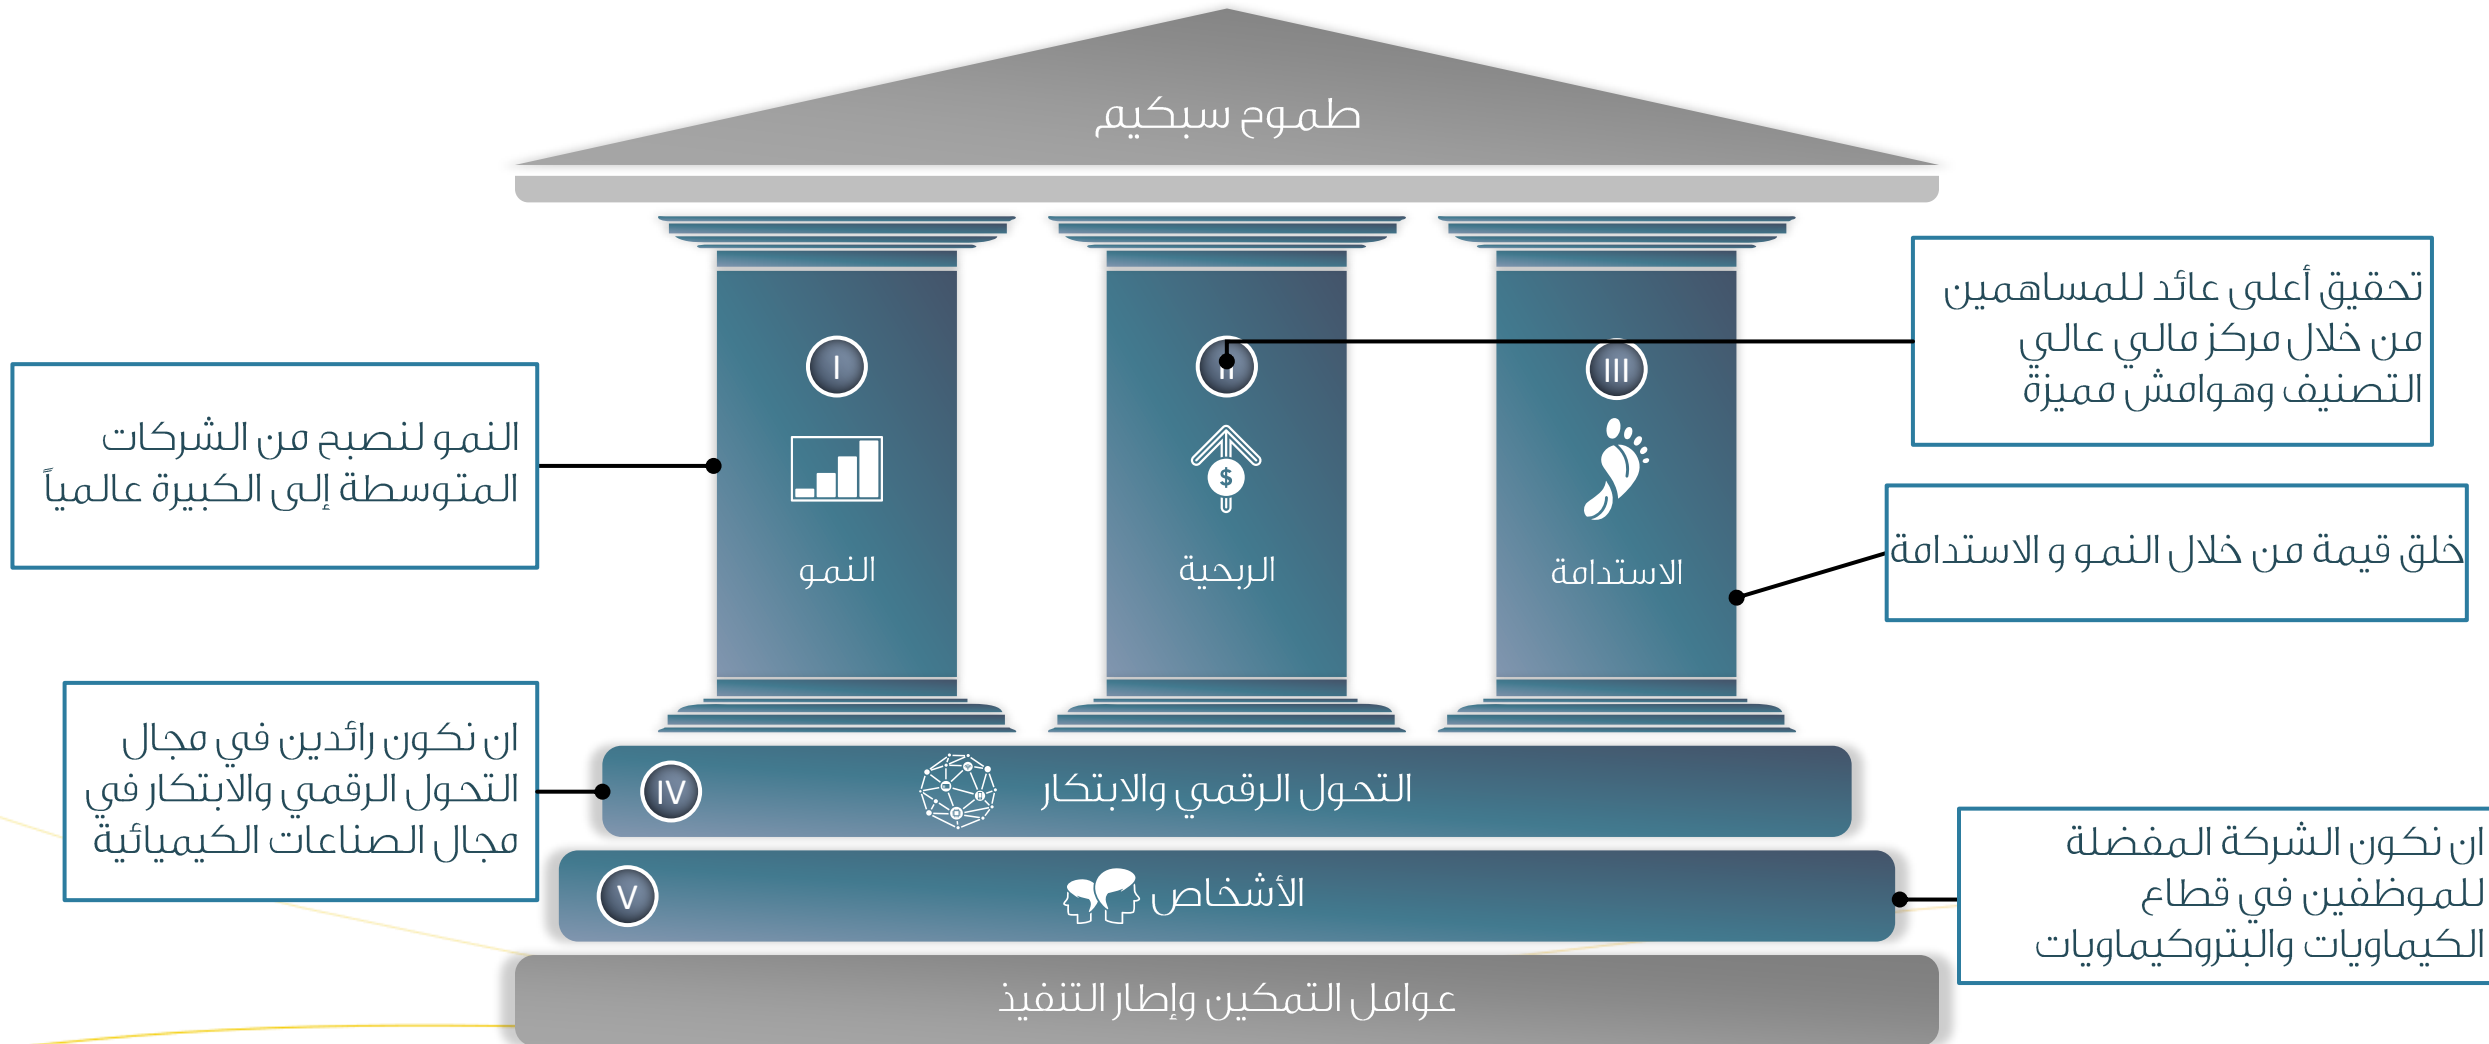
طموح سبكيم

تحقيق أعلى عائد للمساهمين من خلال مركز مالي عالي التصنيف وهوامش مميزة

النمو لنصبح من الشركات المتوسطة إلى الكبيرة عالمياً

I

النمو

II

$

الربحية

III

الاستدامة

خلق قيمة من خلال النمو و الاستدامة

ان نكون رائدين في مجال التحول الرقمي والابتكار في مجال الصناعات الكيميائية

IV

التحول الرقمي والابتكار

V

الأشخاص

ان نكون الشركة المفضلة للموظفين في قطاع الكيماويات والبتروكيماويات

عوامل التمكين وإطار التنفيذ